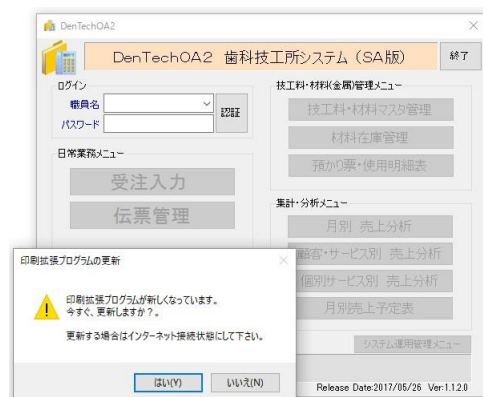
DenTechOA2

DenTechOA2 歯科技工所システム (SA版)

終了

ログイン

職員名

パスワード

認証

日常業務メニュー

受注入力

伝票管理

技工料・材料(金属)管理メニュー

技工料・材料マスタ管理

材料在庫管理

預かり票・使用明細表

集計・分析メニュー

月別 売上分析

顧客・サービス別 売上分析

個別サービス別 売上分析

月別売上予定表

システム運用管理メニュー

印刷拡張プログラムの更新

印刷拡張プログラムが新しくなっています。
今すぐ、更新しますか？。

更新する場合はインターネット接続状態にして下さい。

はい(Y)

いいえ(N)

Release Date:2017/05/26 Ver:1.1.2.0